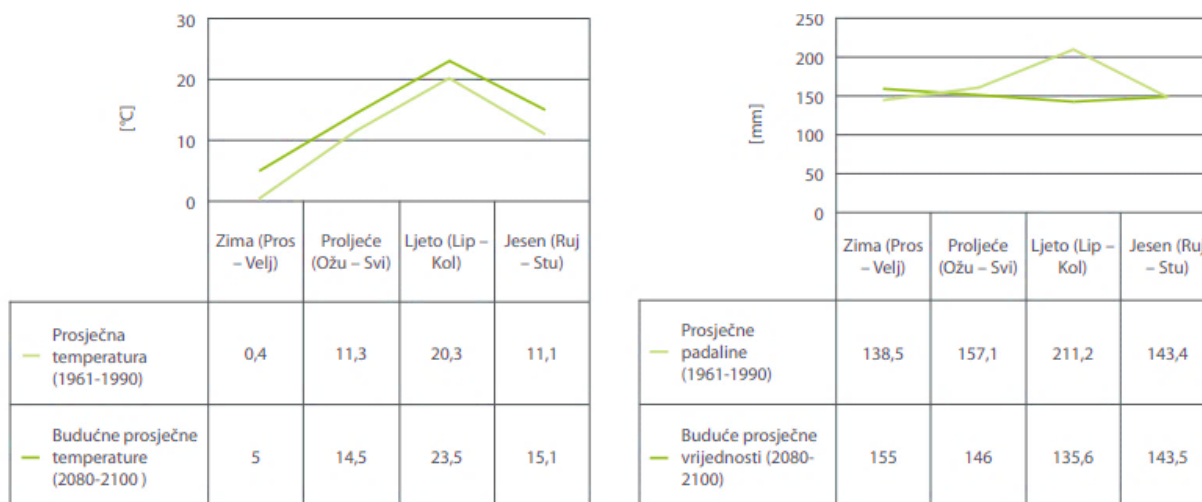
30
20
10
0
[°C]

| | Zima (Pros – Velj) | Proljeće (Ožu – Svi) | Ljeto (Lip – Kol) | Jesen (Ruj – Stu) |
|---|---|---|---|---|
| Prosječna temperatura (1961-1990) | 0,4 | 11,3 | 20,3 | 11,1 |
| Budućne prosječne temperature (2080-2100 ) | 5 | 14,5 | 23,5 | 15,1 |

250
200
150
100
50
0
[mm]

| | Zima (Pros – Velj) | Proljeće (Ožu – Svi) | Ljeto (Lip – Kol) | Jesen (Ruj – Stu) |
|---|---|---|---|---|
| Prosječne padaline (1961-1990) | 138,5 | 157,1 | 211,2 | 143,4 |
| Buduće prosječne vrijednosti (2080-2100) | 155 | 146 | 135,6 | 143,5 |